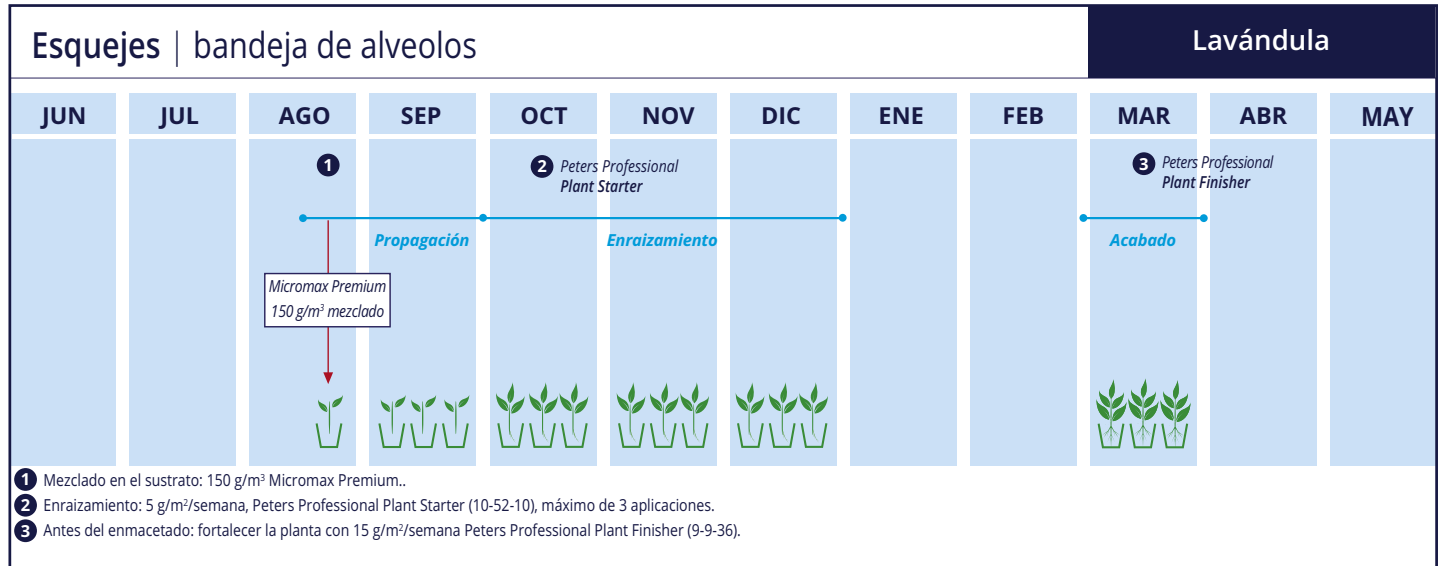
Esquejes | bandeja de alveolos

Lavándula

| JUN | JUL | AGO | SEP | OCT | NOV | DIC | ENE | FEB | MAR | ABR | MAY |
|---|---|---|---|---|---|---|---|---|---|---|---|

1

2 Peters Professional Plant Starter

3 Peters Professional Plant Finisher

Propagación

Enraizamiento

Acabado

Micromax Premium 150 g/m$^3$ mezclado

1 Mezclado en el sustrato: 150 g/m$^3$ Micromax Premium..

2 Enraizamiento: 5 g/m$^2$/semana, Peters Professional Plant Starter (10-52-10), máximo de 3 aplicaciones.

3 Antes del enmacetado: fortalecer la planta con 15 g/m$^2$/semana Peters Professional Plant Finisher (9-9-36).